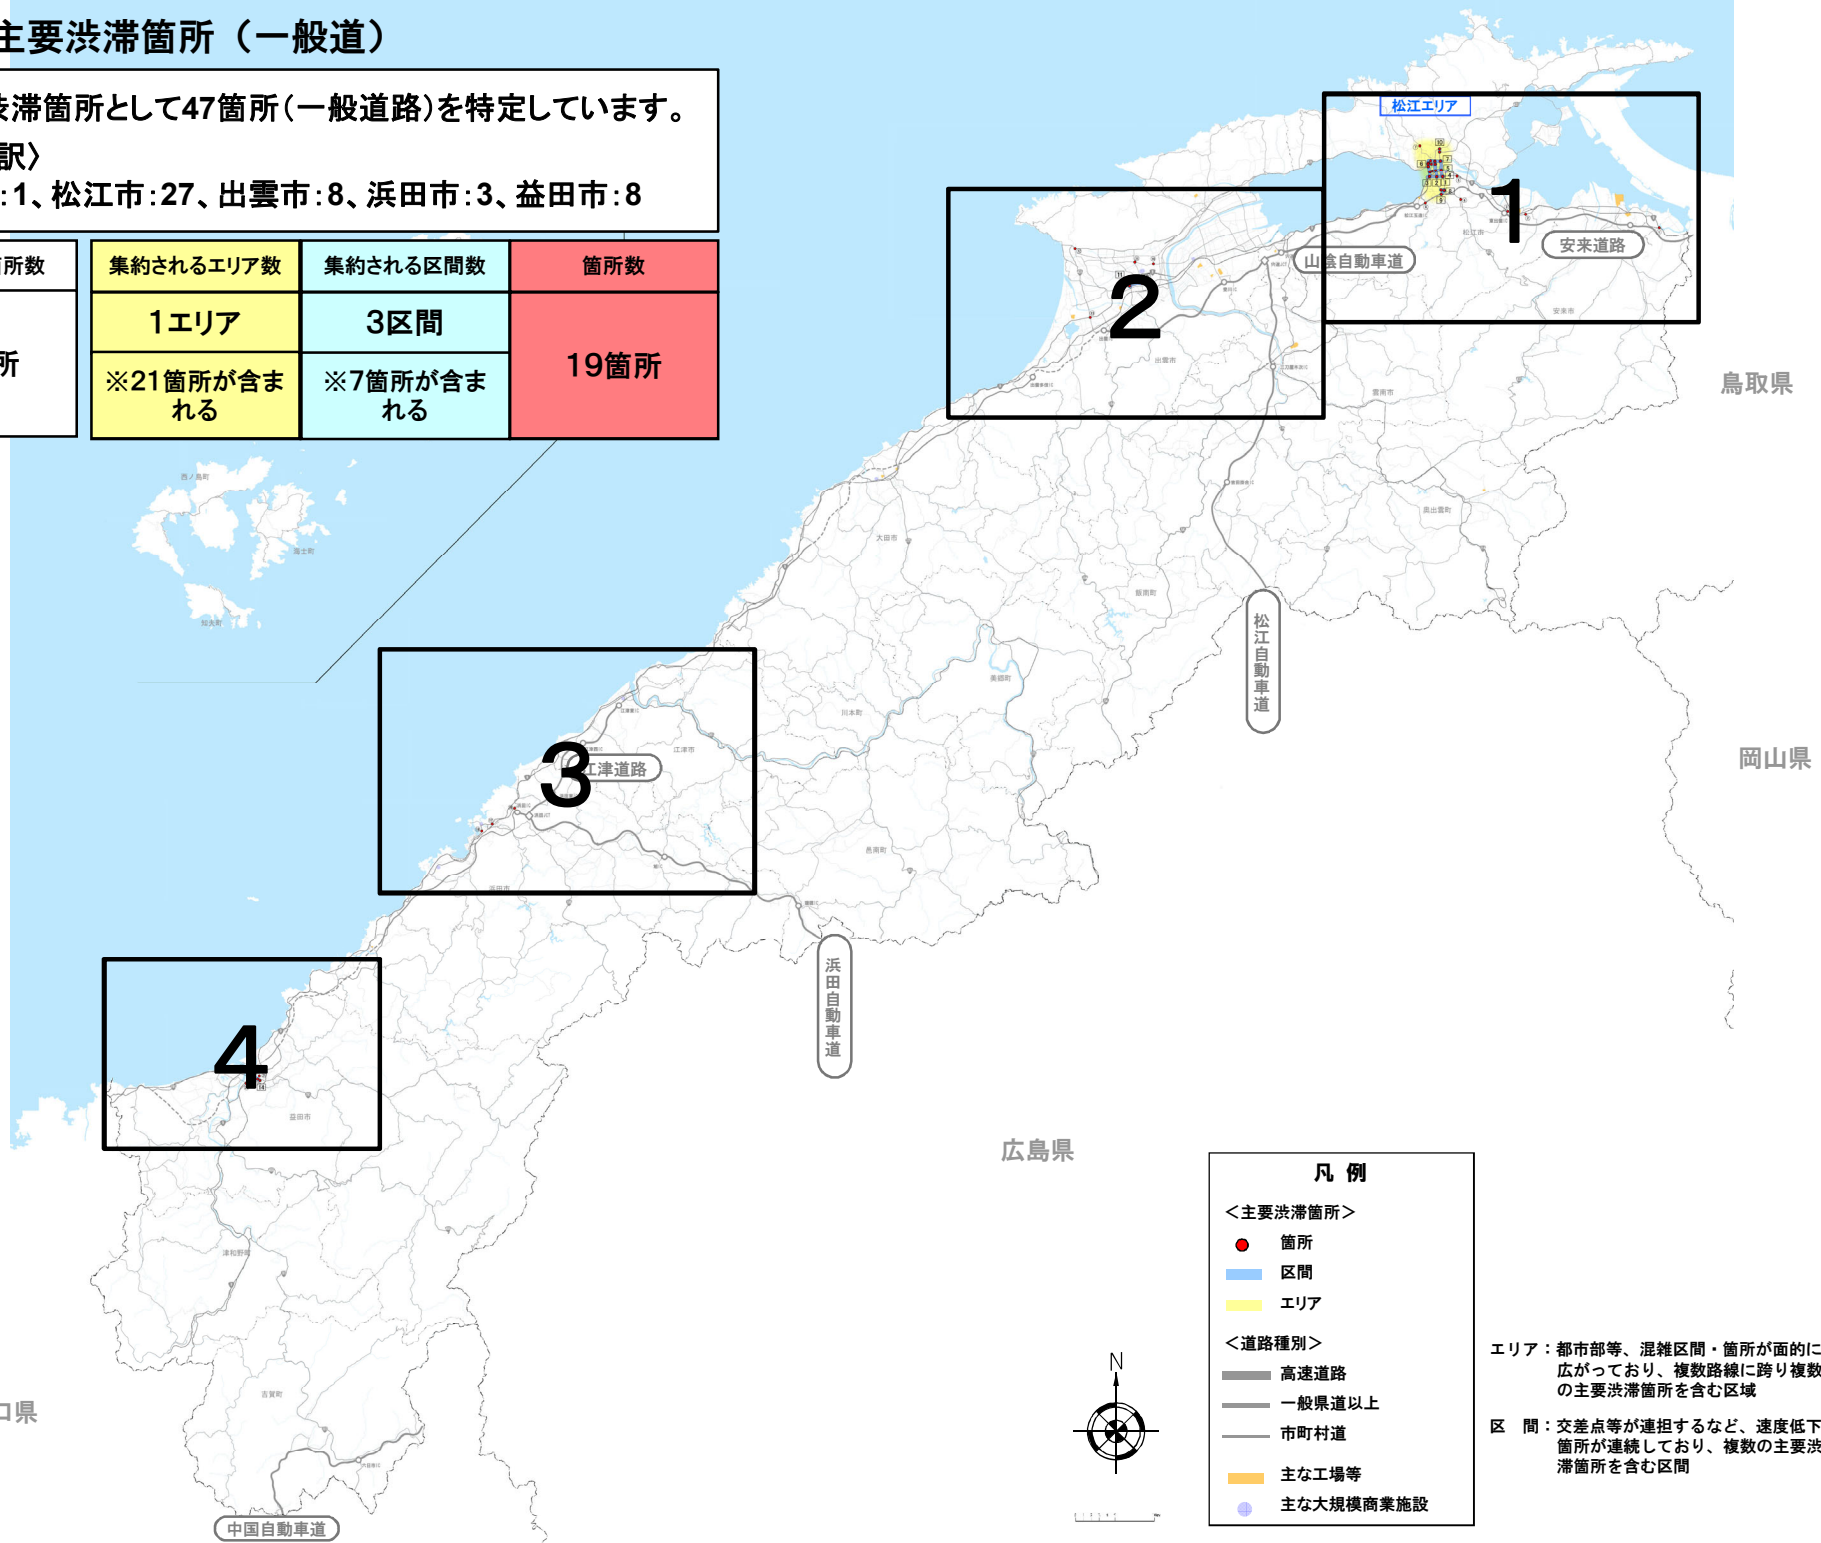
主要渋滞箇所（一般道）

渋滞箇所として47箇所（一般道路）を特定しています。
訳〉
:1、松江市:27、出雲市:8、浜田市:3、益田市:8

| 所数 | 集約されるエリア数 | 集約される区間数 | 箇所数 |
|---|---|---|---|
| 所 | 1エリア | 3区間 | 19箇所 |
| | ※21箇所が含まれる | ※7箇所が含まれる | |

松江エリア
1
安来道路
山陰自動車道
2
鳥取県
松江自動車道
3
江津道路
岡山県
浜田自動車道
4
広島県
口県
中国自動車道

凡 例
＜主要渋滞箇所＞
箇所
区間
エリア
＜道路種別＞
高速道路
一般県道以上
市町村道
主な工場等
主な大規模商業施設

N

エリア：都市部等、混雑区間・箇所が面的に広がっており、複数路線に跨り複数の主要渋滞箇所を含む区域
区 間：交差点等が連担するなど、速度低下箇所が連続しており、複数の主要渋滞箇所を含む区間